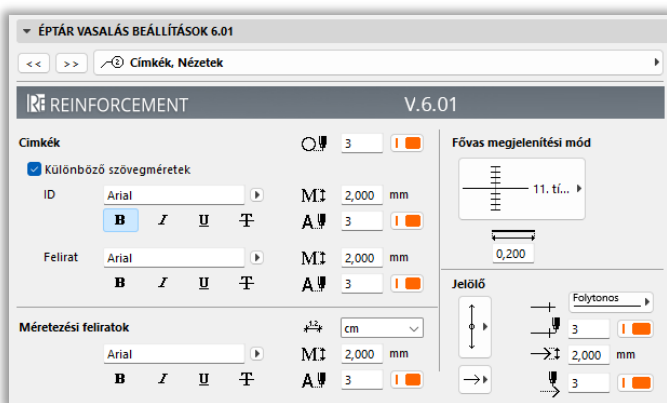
▼ ÉPTÁR VASALÁS BEÁLLÍTÁSOK 6.01

<< >> ② Címkék, Nézetek

RE REINFORCEMENT V.6.01

Címkék 3

Különböző szövegméretek

ID Arial 2,000 mm

B I U T 3

Felirat Arial 2,000 mm

B I U T 3

Méretezési feliratok cm

Arial 2,000 mm

B I U T 3

Fővas megjelenítési mód

11. tí...

0,200

Jelölő

Folytonos

3

2,000 mm

3